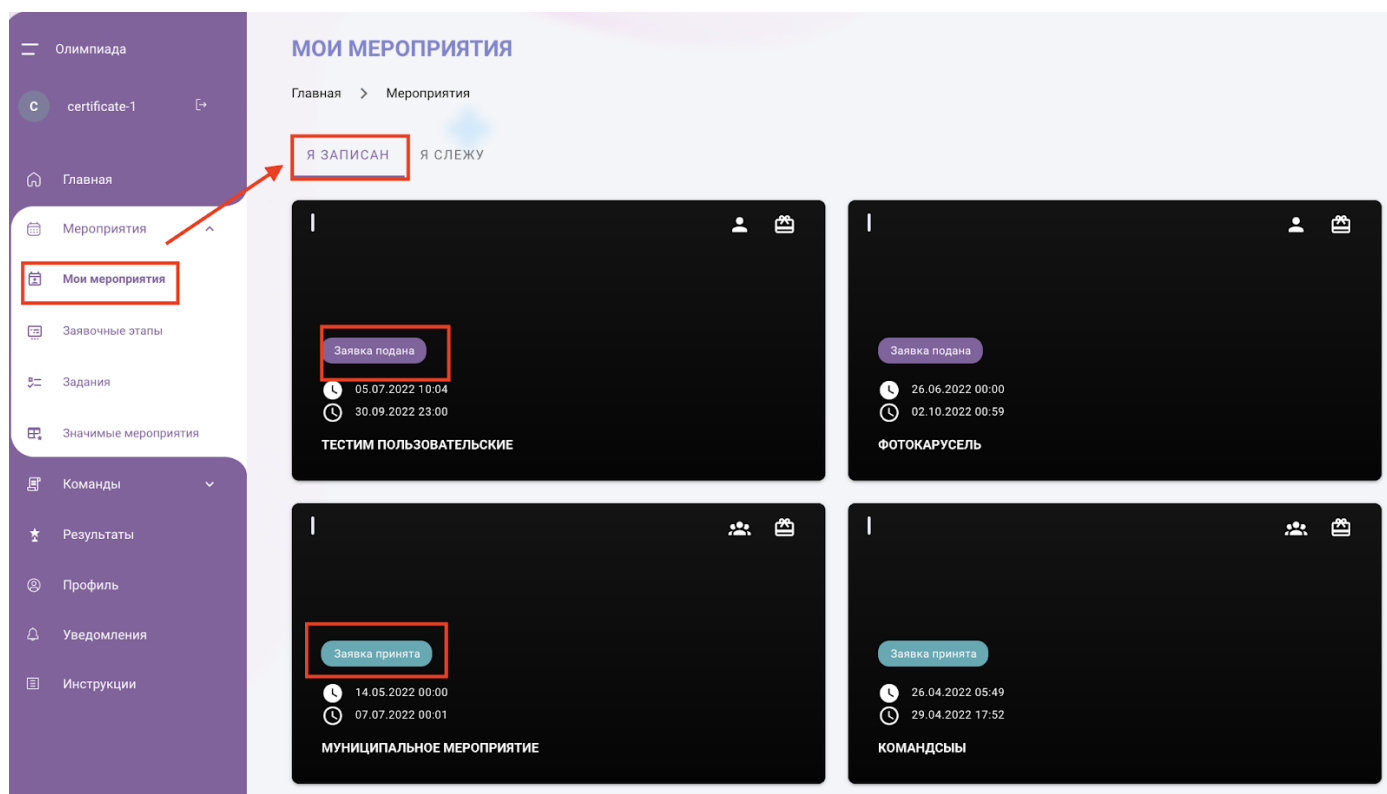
Олимпиада

C certificate-1

Главная

Мероприятия

Мои мероприятия

Заявочные этапы

Задания

Значимые мероприятия

Команды

Результаты

Профиль

Уведомления

Инструкции

МОИ МЕРОПРИЯТИЯ

Главная > Мероприятия

Я ЗАПИСАН Я СЛЕЖУ

Заявка подана
05.07.2022 10:04
30.09.2022 23:00
ТЕСТИМ ПОЛЬЗОВАТЕЛЬСКИЕ

Заявка подана
26.06.2022 00:00
02.10.2022 00:59
ФОТОКАРУСЕЛЬ

Заявка принята
14.05.2022 00:00
07.07.2022 00:01
МУНИЦИПАЛЬНОЕ МЕРОПРИЯТИЕ

Заявка принята
26.04.2022 05:49
29.04.2022 17:52
КОМАНДСЫЫ